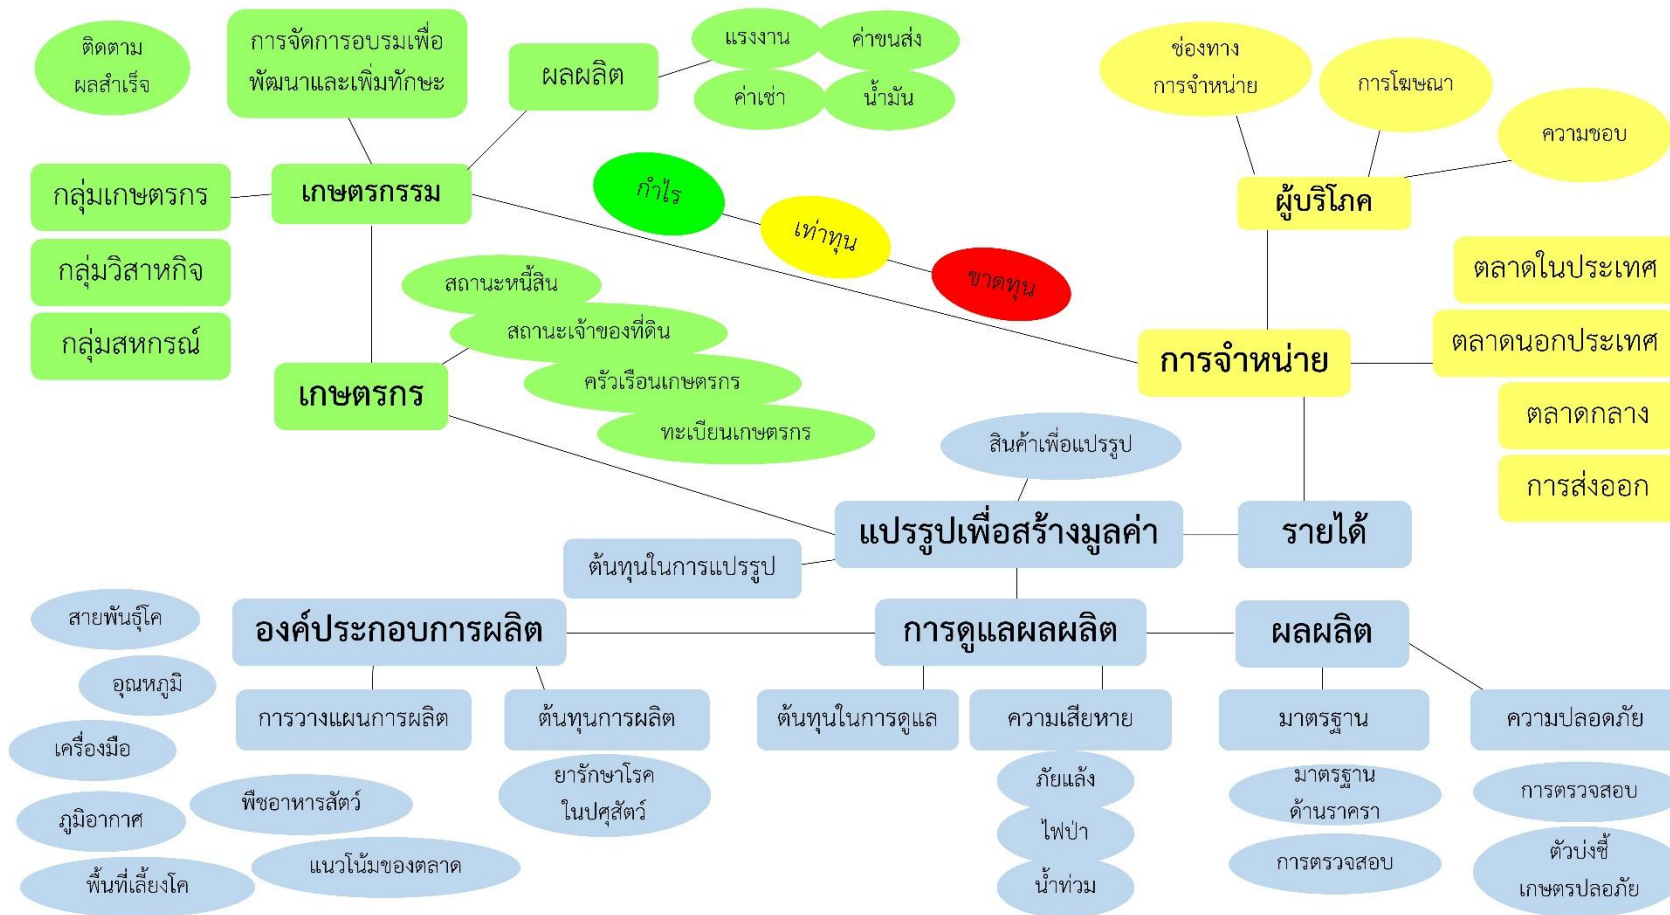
ติดตาม ผลสำเร็จ

การจัดการอบรมเพื่อ พัฒนาและเพิ่มทักษะ

ผลผลิต

แรงงาน

ค่าขนส่ง

ค่าเช่า

น้ำมัน

ช่องทาง การจำหน่าย

การโฆษณา

ความชอบ

กลุ่มเกษตรกร

เกษตรกรรม

กำไร

เท่าทุน

ขาดทุน

ผู้บริโภค

กลุ่มวิสาหกิจ

ตลาดในประเทศ

กลุ่มสหกรณ์

สถานะหนี้สิน

สถานะเจ้าของที่ดิน

การจำหน่าย

ตลาดนอกประเทศ

เกษตรกร

ครัวเรือนเกษตรกร

ทะเบียนเกษตรกร

ตลาดกลาง

สินค้าเพื่อแปรรูป

การส่งออก

แปรรูปเพื่อสร้างมูลค่า

รายได้

ต้นทุนในการแปรรูป

สายพันธุ์โค

องค์ประกอบการผลิต

การดูแลผลผลิต

ผลผลิต

อุณหภูมิ

การวางแผนการผลิต

ต้นทุนการผลิต

ต้นทุนในการดูแล

ความเสียหาย

มาตรฐาน

ความปลอดภัย

เครื่องมือ

ยารักษาโรค ในปศุสัตว์

ภัยแล้ง

มาตรฐาน ด้านราคา

การตรวจสอบ

ภูมิอากาศ

พืชอาหารสัตว์

ไฟป่า

ตัวบ่งชี้ เกษตรปลอดภัย

การตรวจสอบ

พื้นที่เลี้ยงโค

แนวโน้มของตลาด

น้ำท่วม